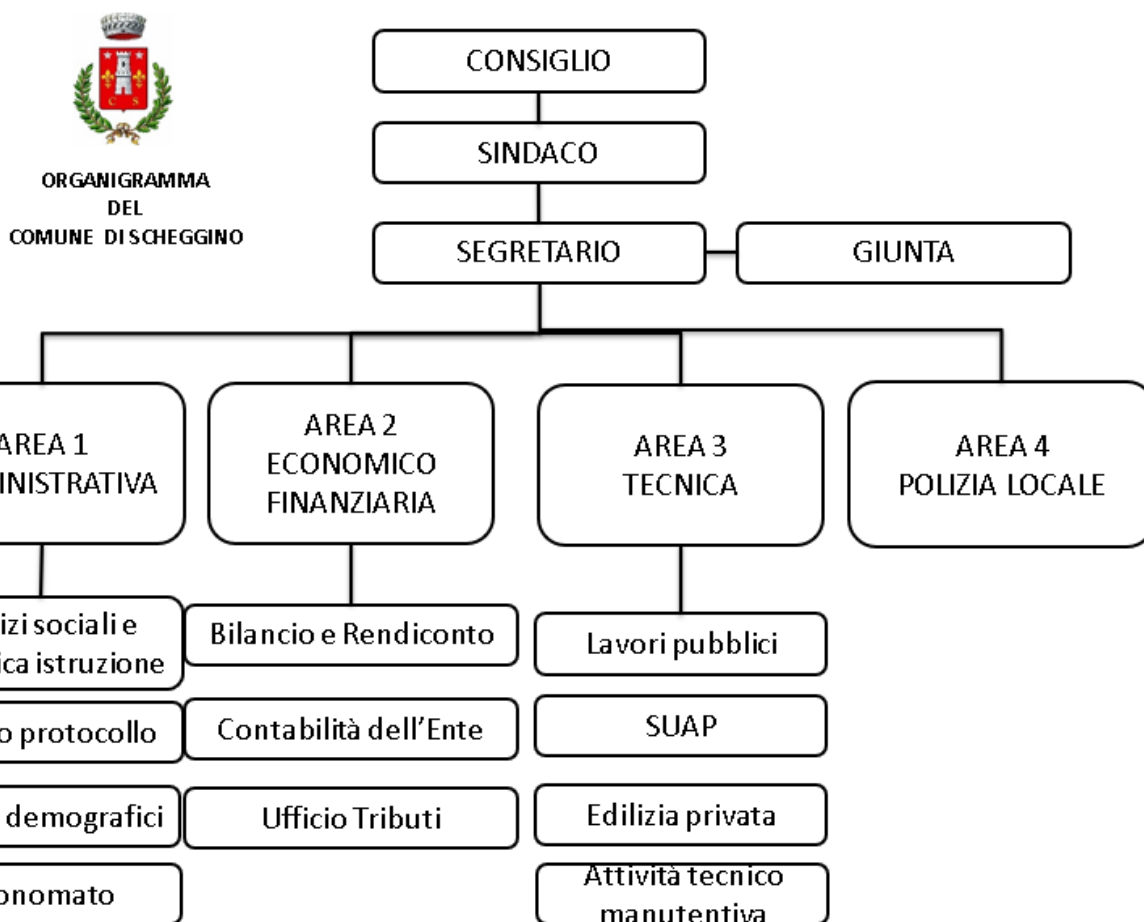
ORGANIGRAMMA
DEL
COMUNE DI SCHEGGINO

CONSIGLIO

SINDACO

SEGRETARIO

GIUNTA

AREA 1
INISTRATIVA

AREA 2
ECONOMICO
FINANZIARIA

AREA 3
TECNICA

AREA 4
POLIZIA LOCALE

izi sociali e
ica istruzione

o protocollo

demografici

onomato

Bilancio e Rendiconto

Contabilità dell'Ente

Ufficio Tributi

Lavori pubblici

SUAP

Edilizia privata

Attività tecnico
manutentiva